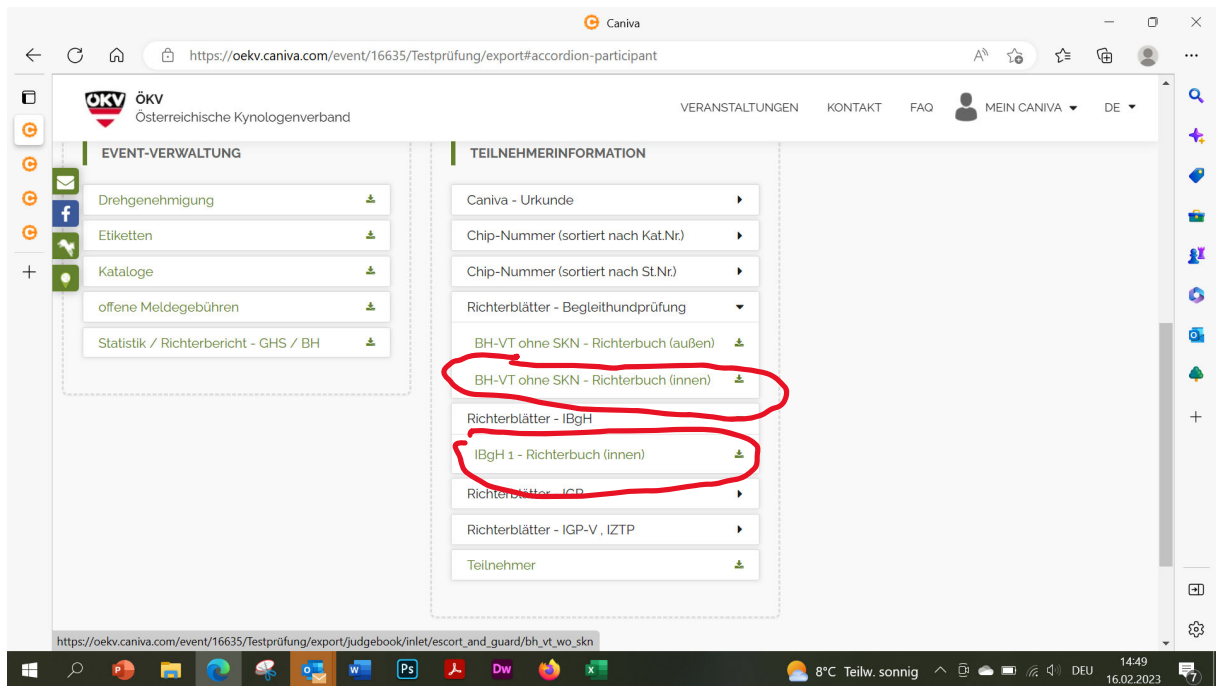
Caniva

https://oekv.caniva.com/event/16635/Testprüfung/export#accordion-participant

ÖKV
ÖKV
Österreichische Kynologenverband

VERANSTALTUNGEN KONTAKT FAQ MEIN CANIVA DE

EVENT-VERWALTUNG

Drehgenehmigung
Etiketten
Kataloge
offene Meldegebühren
Statistik / Richterbericht - GHS / BH

TEILNEHMERINFORMATION

Caniva - Urkunde
Chip-Nummer (sortiert nach Kat.Nr.)
Chip-Nummer (sortiert nach St.Nr.)
Richterblätter - Begleithundprüfung
BH-VT ohne SKN - Richterbuch (außen)
BH-VT ohne SKN - Richterbuch (innen)
Richterblätter - IBgH
IBgH 1 - Richterbuch (innen)
Richterblätter - IGP
Richterblätter - IGP-V , IZTP
Teilnehmer

https://oekv.caniva.com/event/16635/Testprüfung/export/judgebook/inlet/escort_and_guard/bh_vt_wo_skn

8°C Teilw. sonnig DEU 14:49 16.02.2023